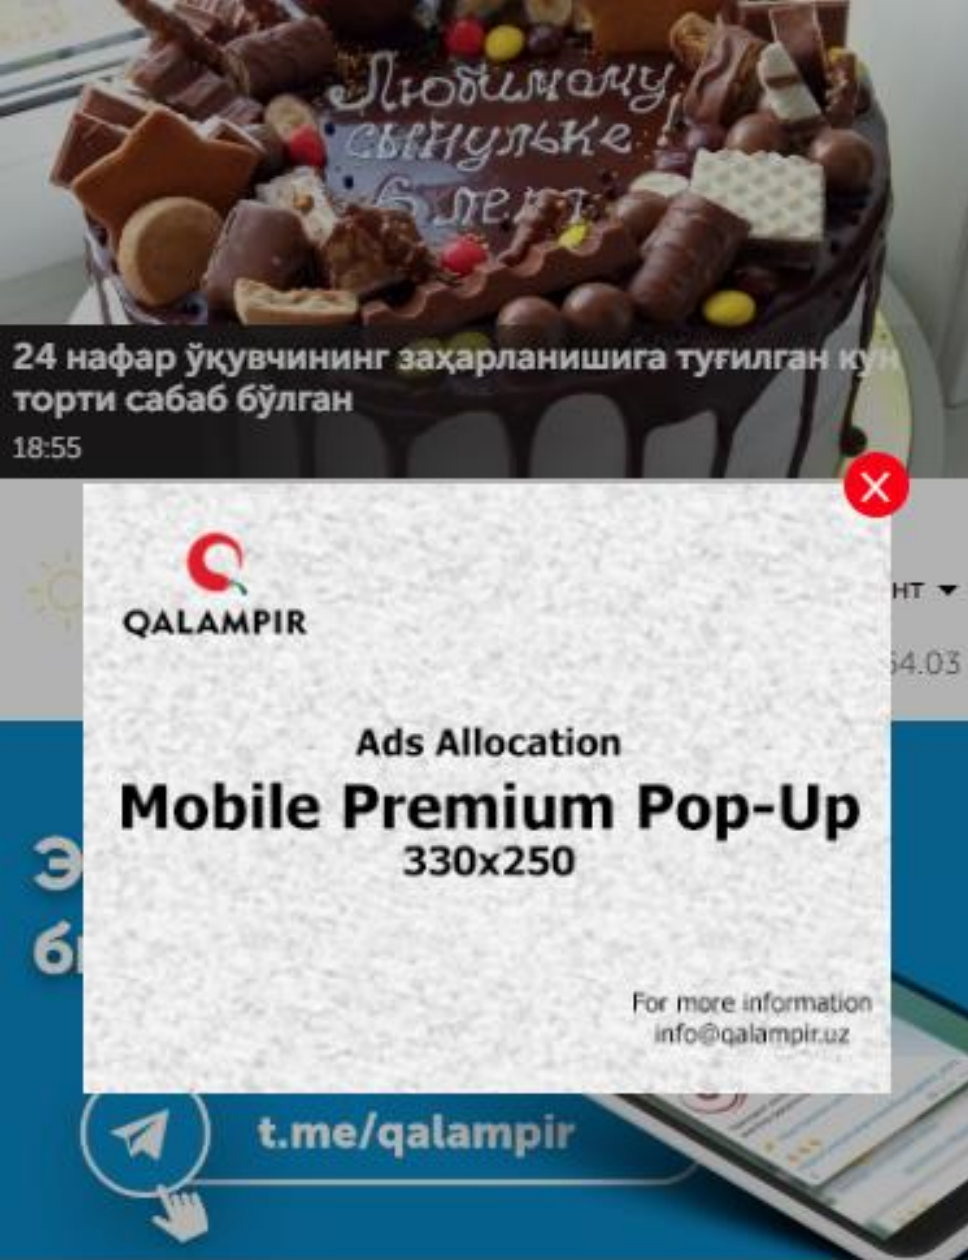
Любимому сынульке 6 лет

24 нафар ўқувчининг заҳарланишига туғилган кун торти сабаб бўлган
18:55

QALAMPIR

Ads Allocation
Mobile Premium Pop-Up
330x250

For more information
info@qalampir.uz

нт
54.03

Э
б

t.me/qalampir